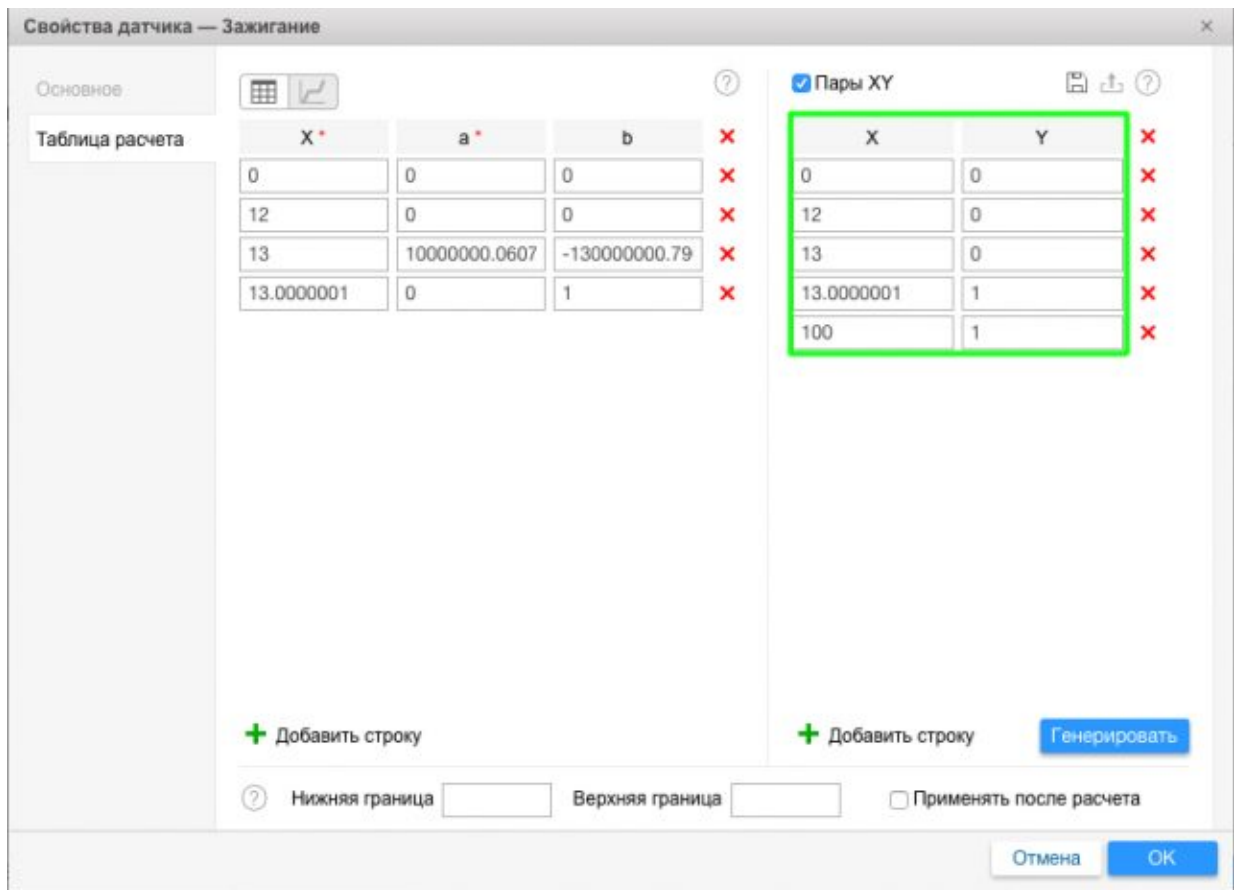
Свойства датчика — Зажигание

×

Основное

Таблица расчета

| X* | a* | b |
|---|---|---|
| 0 | 0 | 0 |
| 12 | 0 | 0 |
| 13 | 10000000.0607 | -130000000.79 |
| 13.0000001 | 0 | 1 |

Пары XY

| X | Y |
|---|---|
| 0 | 0 |
| 12 | 0 |
| 13 | 0 |
| 13.0000001 | 1 |
| 100 | 1 |

+ Добавить строку

+ Добавить строку

Генерировать

Нижняя граница

Верхняя граница

Применять после расчета

Отмена

OK